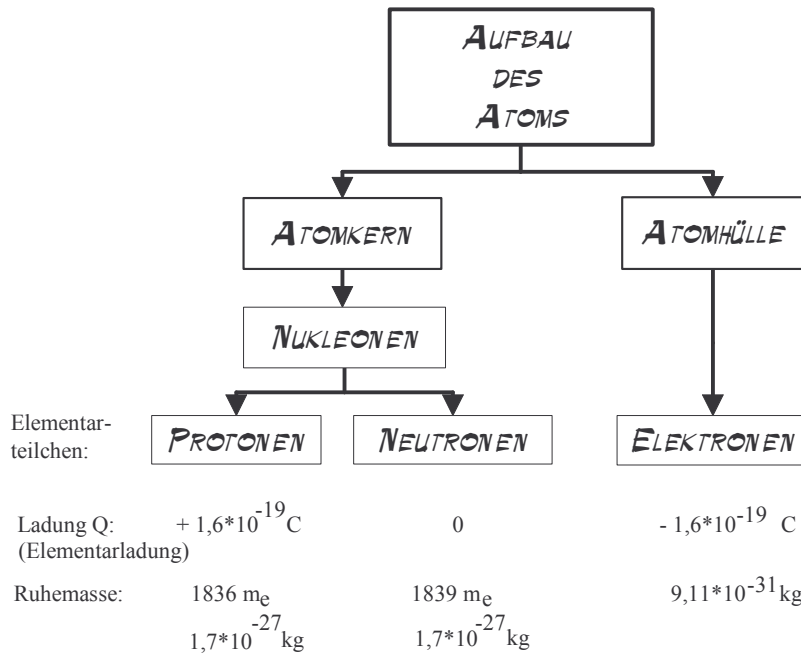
AUFBAU DES ATOMS

ATOMKERN

ATOMHÜLLE

NUKLEONEN

Elementarteilchen:

PROTONEN

NEUTRONEN

ELEKTRONEN

Ladung Q: (Elementarladung)

$+ 1,6*10^{-19}$C

0

$- 1,6*10^{-19}$ C

Ruhemasse:

1836 $m_e$

$1,7*10^{-27}$kg

1839 $m_e$

$1,7*10^{-27}$kg

$9,11*10^{-31}$kg